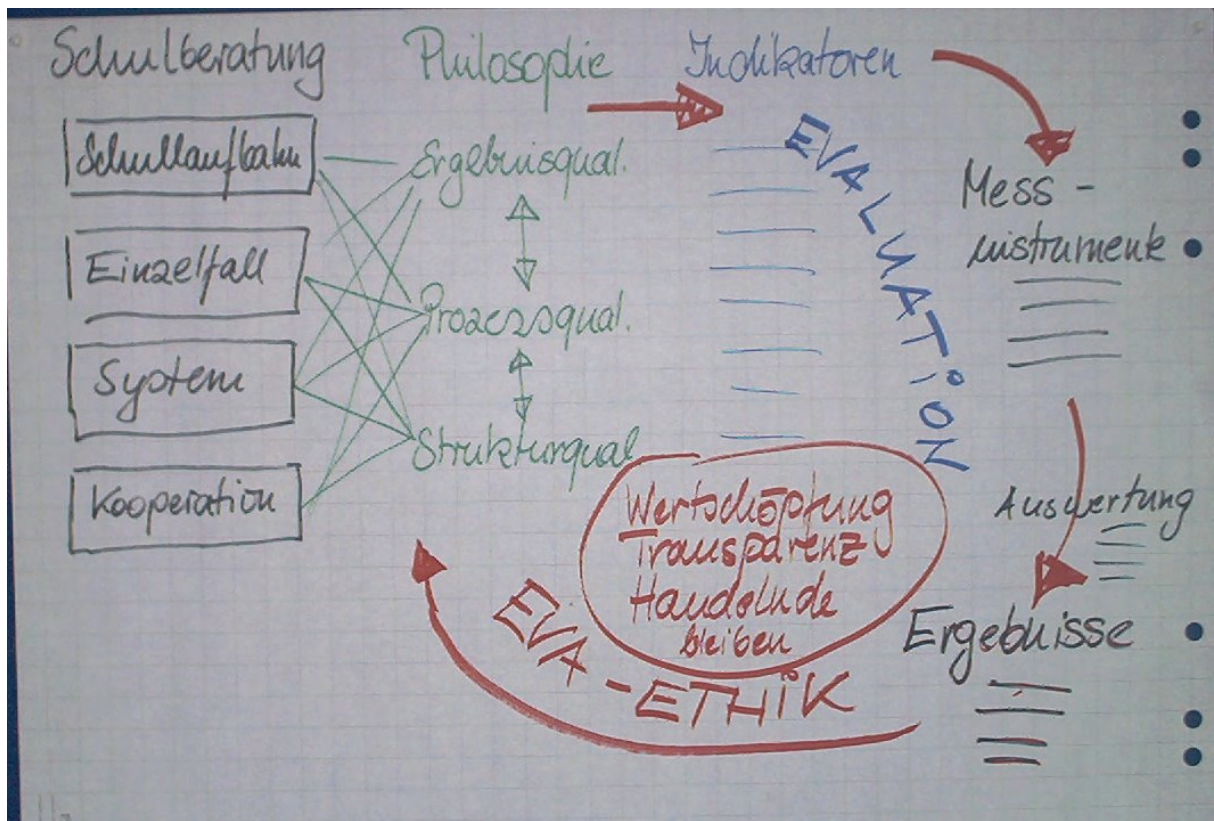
Schulberatung

Philosophie

Indikatoren

Schullaufbahn

Einzelfall

System

Kooperation

Ergebnisqual.

Prozessqual.

Strukturqual.

EVALUATION

Mess-instrumente

Auswertung

Ergebnisse

Wertschöpfung
Transparenz
Handelnde
bleiben

EVA-ETHIK